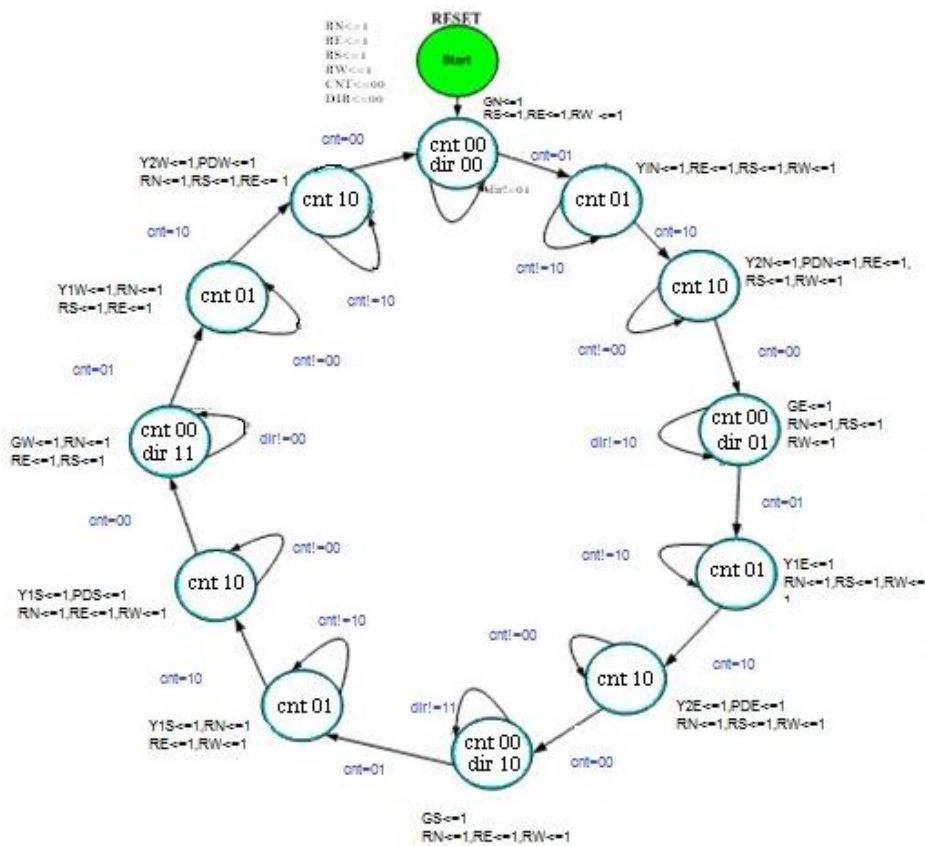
RESET
Start
RN<=1
RE<=1
RS<=1
RW<=1
CNT<=00
DIR<=00

GN<=1
RS<=1,RE<=1,RW<=1

cnt 00
dir 00
dir!=01

cnt=00
cnt=01

Y2W<=1,PDW<=1
RN<=1,RS<=1,RE<= 1

cnt 10
cnt=10
cnt!=10

YIN<=1,RE<=1,RS<=1,RW<=1
cnt 01
cnt!=10
cnt=10

Y1W<=1,RN<=1
RS<=1,RE<=1
cnt 01
cnt!=00
cnt=01

Y2N<=1,PDN<=1,RE<=1,
RS<=1,RW<=1
cnt 10
cnt!=00
cnt=00

GW<=1,RN<=1
RE<=1,RS<=1
cnt 00
dir 11
dir!=00
cnt=00

GE<=1
RN<=1,RS<=1
RW<=1
cnt 00
dir 01
dir!=10
cnt=01

cnt 10
cnt!=00
Y1S<=1,PDS<=1
RN<=1,RE<=1,RW<=1

cnt!=10
cnt 01
Y1E<=1
RN<=1,RS<=1,RW<=1

cnt!=10
cnt=10
cnt 01
Y1S<=1,RN<=1
RE<=1,RW<=1

cnt!=00
cnt=10
cnt 10
Y2E<=1,PDE<=1
RN<=1,RS<=1,RW<=1

dir!=11
cnt=01
cnt 00
dir 10
cnt=00

GS<=1
RN<=1,RE<=1,RW<=1